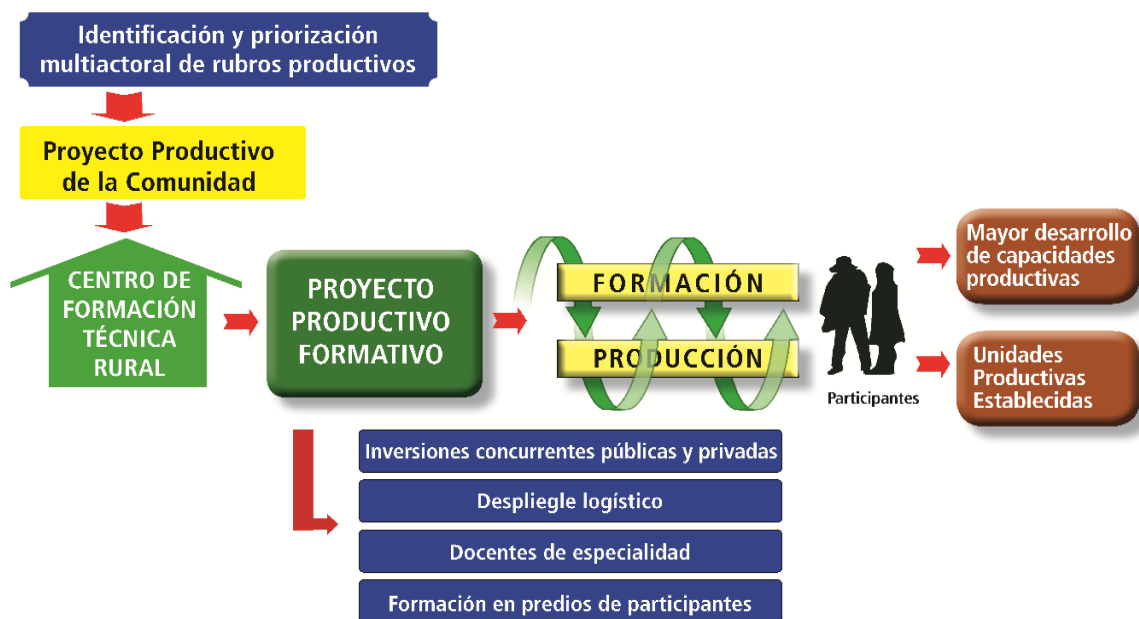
Identificación y priorización multiactoral de rubros productivos

Proyecto Productivo de la Comunidad

CENTRO DE FORMACIÓN TÉCNICA RURAL

PROYECTO PRODUCTIVO FORMATIVO

FORMACIÓN

PRODUCCIÓN

Participantes

Mayor desarrollo de capacidades productivas

Unidades Productivas Establecidas

Inversiones concurrentes públicas y privadas

Despliegle logístico

Docentes de especialidad

Formación en predios de participantes